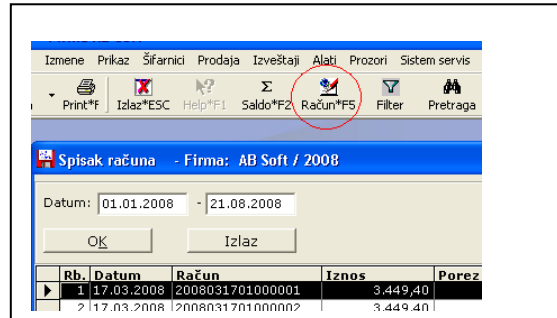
Izmene Prikaz Šifarnici Prodaja Izveštaji Alati Prozori Sistem servis

Print*F Izlaz*ESC Help*F1 Saldo*F2 Račun*F5 Filter Pretraga

Spisak računa - Firma: AB Soft / 2008

Datum: 01.01.2008 - 21.08.2008

OK Izlaz

| Rb. | Datum | Račun | Iznos | Porez |
|---|---|---|---|---|
| 1 | 17.03.2008 | 2008031701000001 | 3.449,40 | |
| 2 | 17.03.2008 | 2008031701000002 | 3.449,40 | |